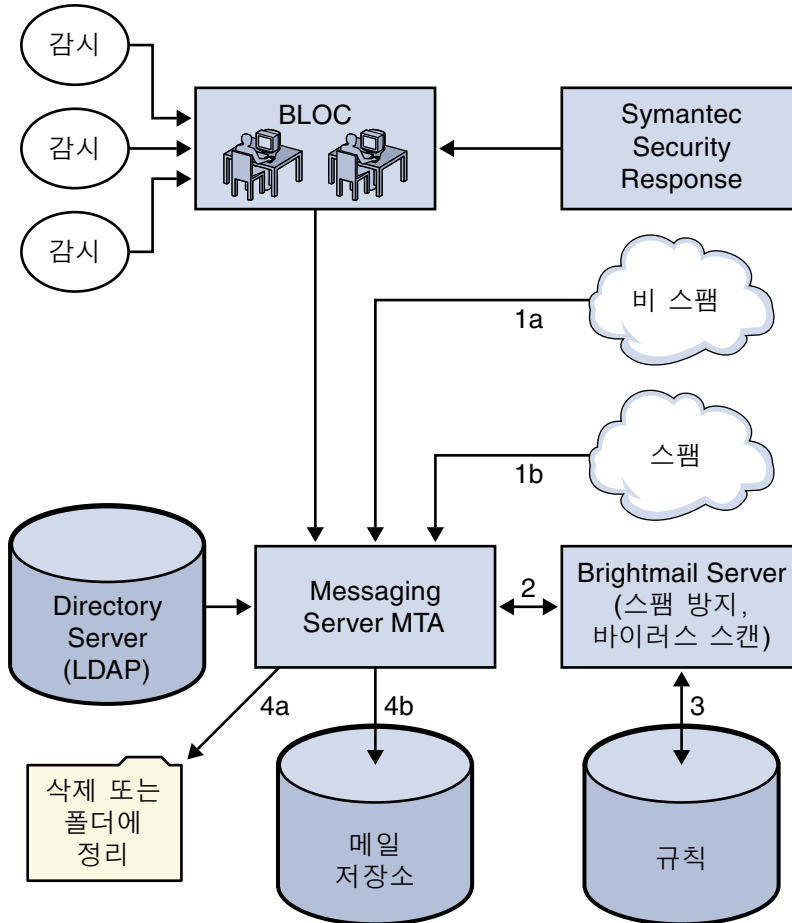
감시

감시

감시

BLOC

Symantec Security Response

비 스팸

1a

스팸

1b

Directory Server (LDAP)

Messaging Server MTA

2

Brightmail Server (스팸 방지, 바이러스 스캔)

3

4a

4b

삭제 또는 폴더에 정리

메일 저장소

규칙